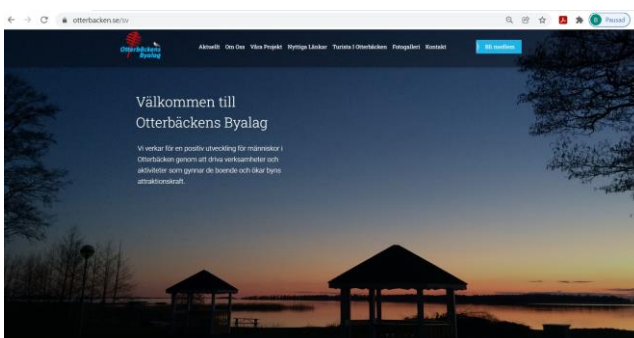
otterbacken.se/sv

Paused

Otterbäckens Byalag

Aktuellt Om Oss Våra Projekt Nyttiga Länkar Turista i Otterbäcken Fotogalleri Kontakt

Bli medlem

Välkommen till Otterbäckens Byalag

Vi verkar för en positiv utveckling för människor i Otterbäcken genom att driva verksamheter och aktiviteter som gynnar de boende och ökar byns attraktionskraft.